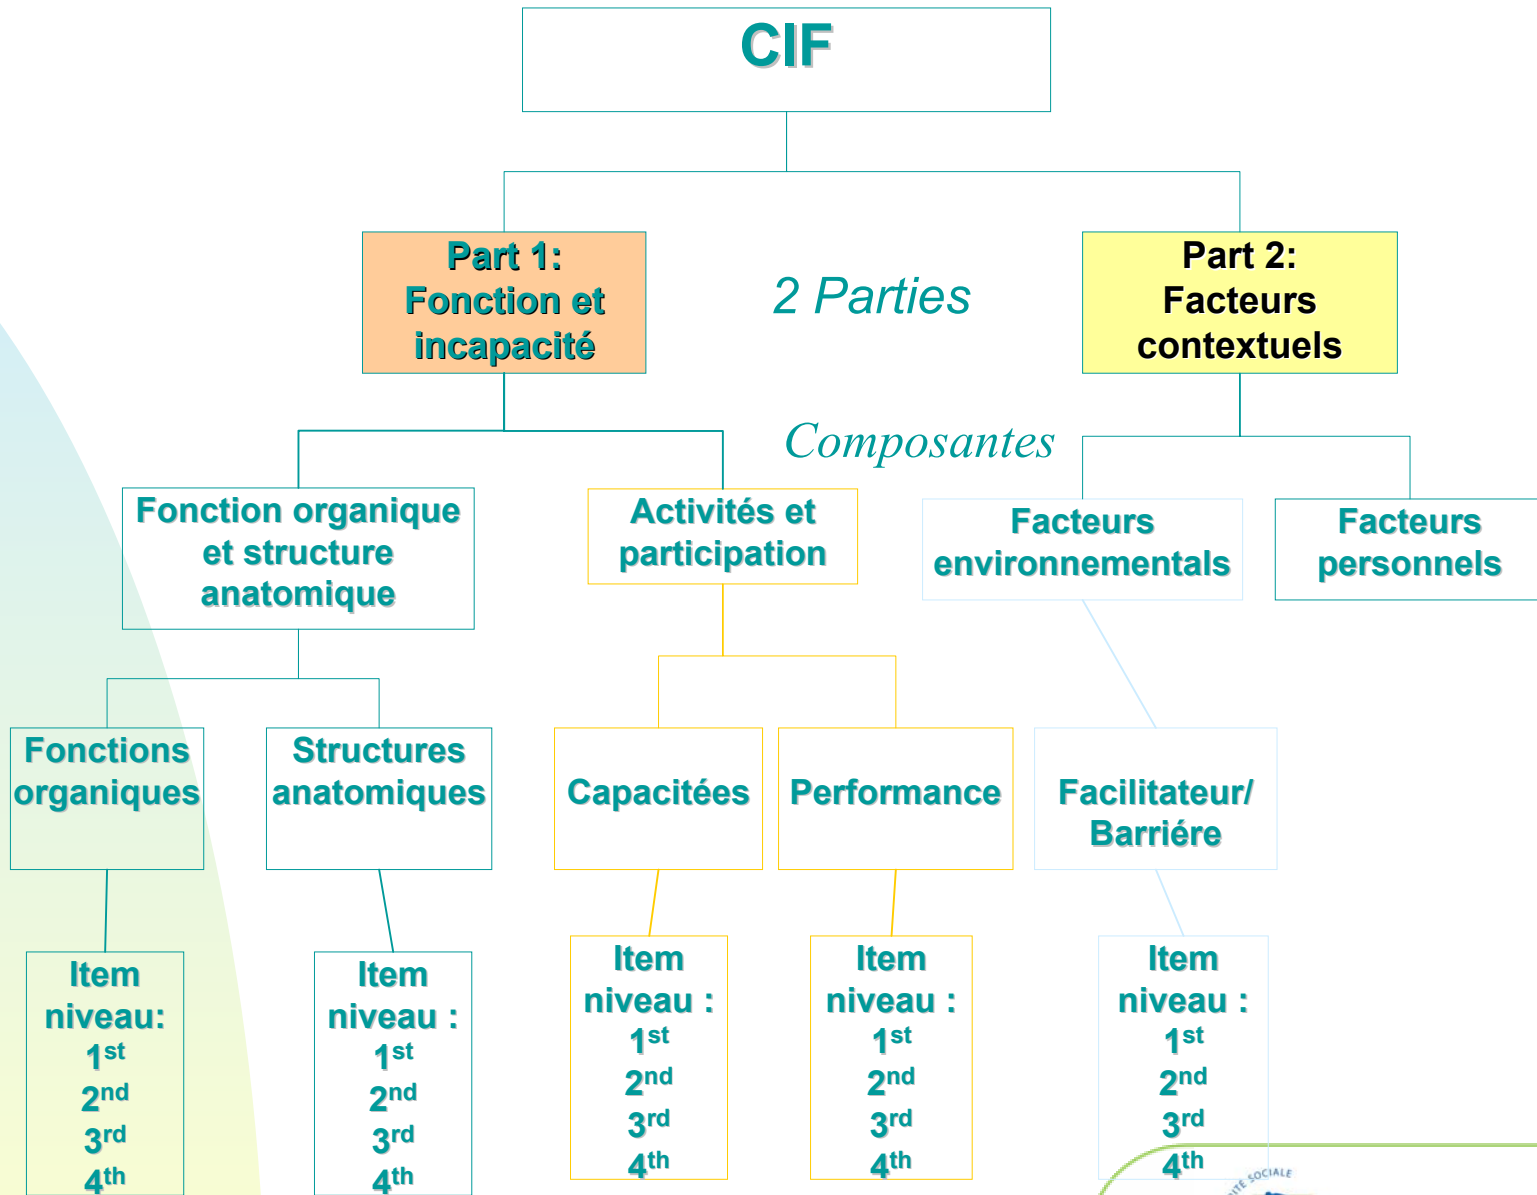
CIF

Part 1: Fonction et incapacité

2 Parties

Part 2: Facteurs contextuels

Composantes

Fonction organique et structure anatomique

Activités et participation

Facteurs environnementals

Facteurs personnels

Fonctions organiques

Structures anatomiques

Capacitées

Performance

Facilitateur/ Barriére

Item niveau: $1^{st}$ $2^{nd}$ $3^{rd}$ $4^{th}$

Item niveau : $1^{st}$ $2^{nd}$ $3^{rd}$ $4^{th}$

Item niveau : $1^{st}$ $2^{nd}$ $3^{rd}$ $4^{th}$

Item niveau : $1^{st}$ $2^{nd}$ $3^{rd}$ $4^{th}$

Item niveau : $1^{st}$ $2^{nd}$ $3^{rd}$ $4^{th}$

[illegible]TÉ SOCIALE